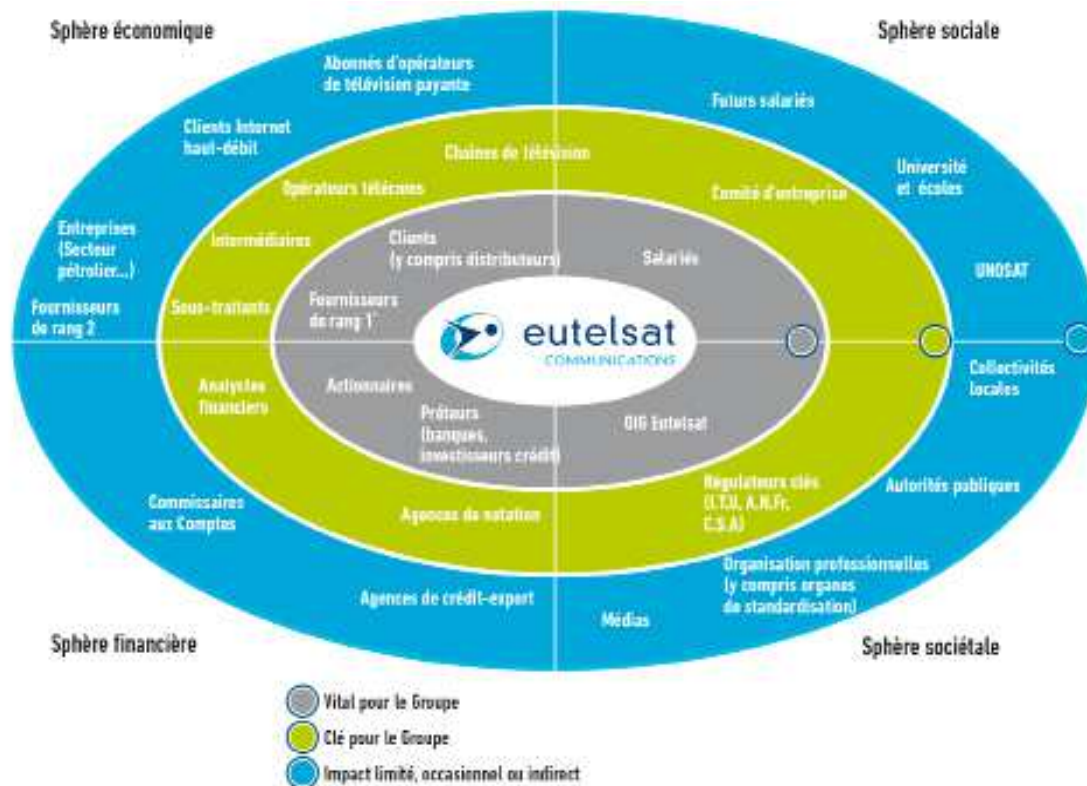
Sphère économique

Sphère sociale

Abonnés d'opérateurs de télévision payante

Clients Internet haut-débit

Futurs salariés

Chaînes de télévision

Université et écoles

Opérateurs télécoms

Comité d'entreprise

Entreprises (Secteur pétrolier...)

Intermédiaires

Clients (y compris distributeurs)

Salariés

UNOSAT

Fournisseurs de rang 2

Sous-traitants

Fournisseurs de rang 1

eutelsat COMMUNICATIONS

Collectivités locales

Analystes financiers

Actionnaires

Prêteurs (banques, investisseurs crédit)

OIG Eutelsat

Régulateurs clés (I.T.U, A.N.Fr, C.S.A)

Autorités publiques

Commissaires aux Comptes

Agences de notation

Organisation professionnelles (y compris organes de standardisation)

Agences de crédit-export

Médias

Sphère financière

Sphère sociétale

Vital pour le Groupe

Clé pour le Groupe

Impact limité, occasionnel ou indirect